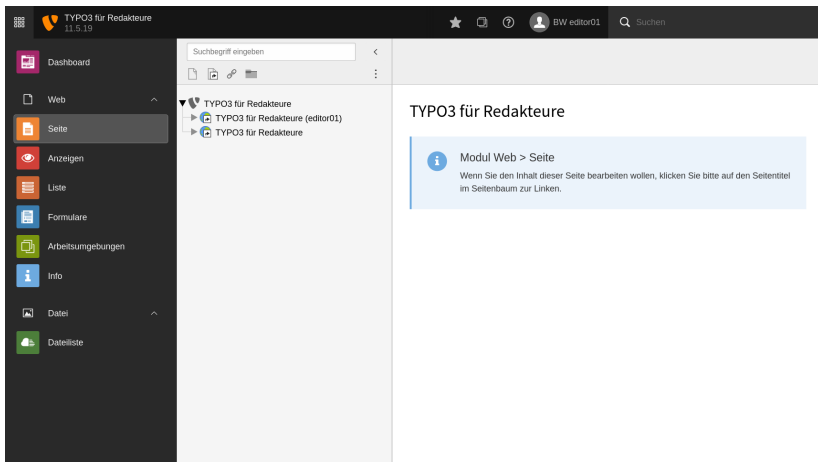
TYPO3 für Redakteure
11.5.19

BW editor01

Suchen

Dashboard

Web

Seite

Anzeigen

Liste

Formulare

Arbeitsumgebungen

Info

Datei

Dateiliste

Suchbegriff eingeben

TYPO3 für Redakteure
TYPO3 für Redakteure (editor01)
TYPO3 für Redakteure

TYPO3 für Redakteure

Modul Web > Seite

Wenn Sie den Inhalt dieser Seite bearbeiten wollen, klicken Sie bitte auf den Seitentitel im Seitenbaum zur Linken.